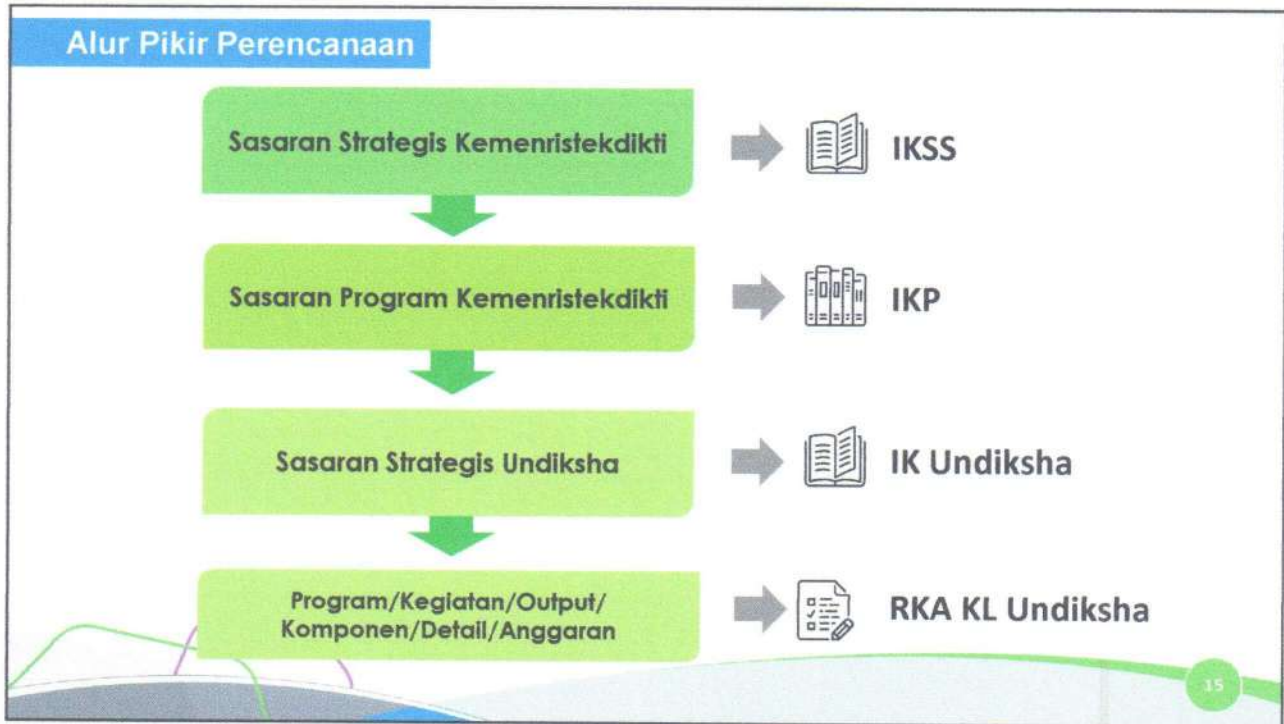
Alur Pikir Perencanaan

Sasaran Strategis Kemenristekdikti

IKSS

Sasaran Program Kemenristekdikti

IKP

Sasaran Strategis Undiksha

IK Undiksha

Program/Kegiatan/Output/ Komponen/Detail/Anggaran

RKA KL Undiksha

15